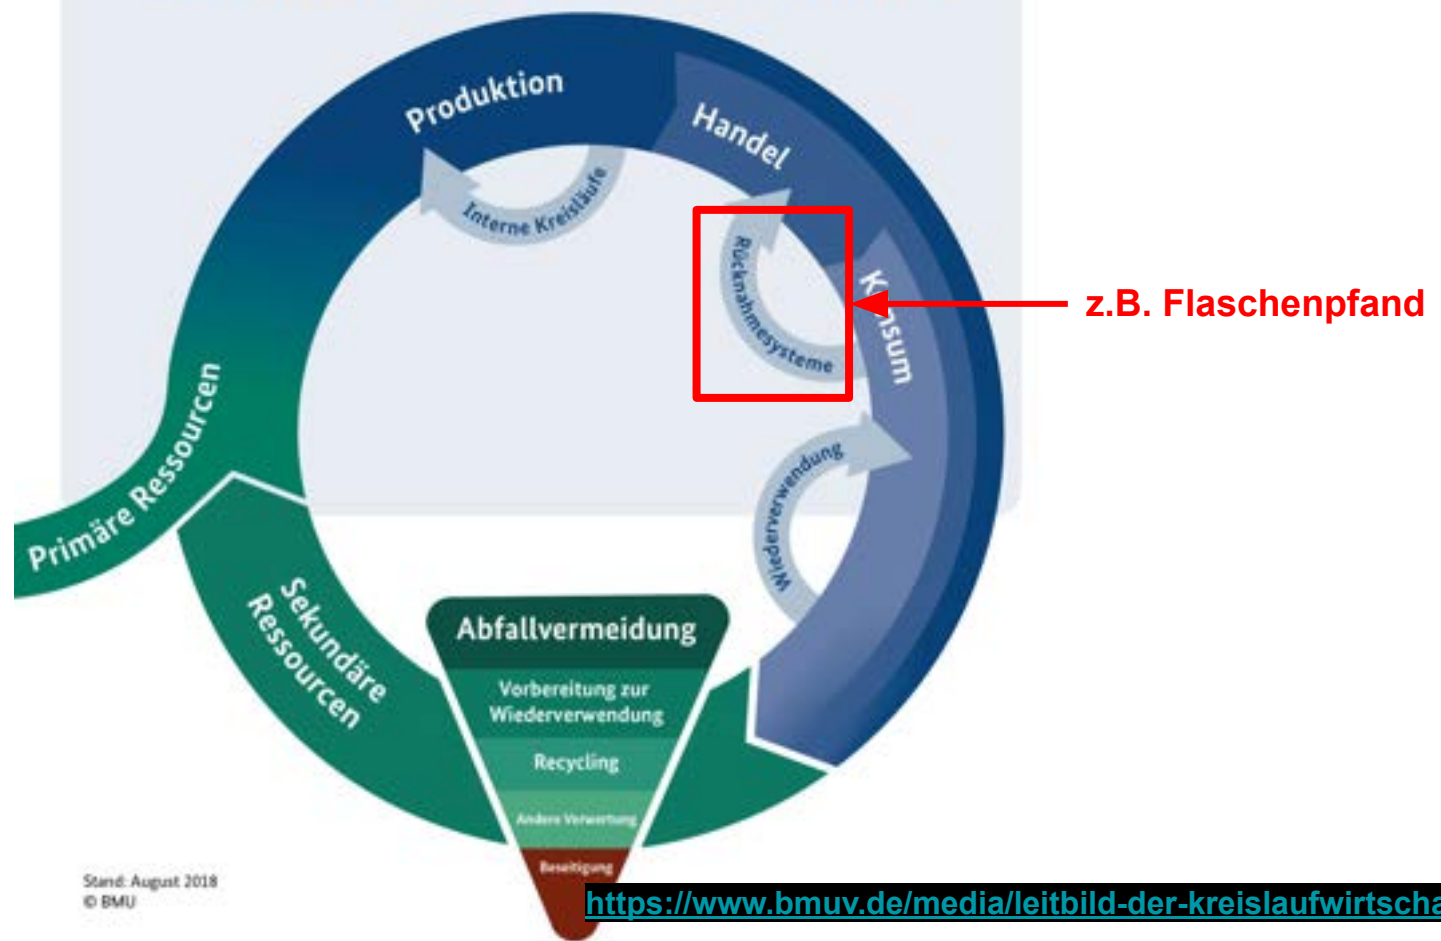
Produktion

Handel

Interne Kreisläufe

Rücknahmesysteme

K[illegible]nsum

z.B. Flaschenpfand

Wiederverwendung

Primäre Ressourcen

Sekundäre Ressourcen

Abfallvermeidung

Vorbereitung zur Wiederverwendung

Recycling

Andere Verwertung

Beseitigung

Stand: August 2018
© BMU

https://www.bmuv.de/media/leitbild-der-kreislaufwirtscha